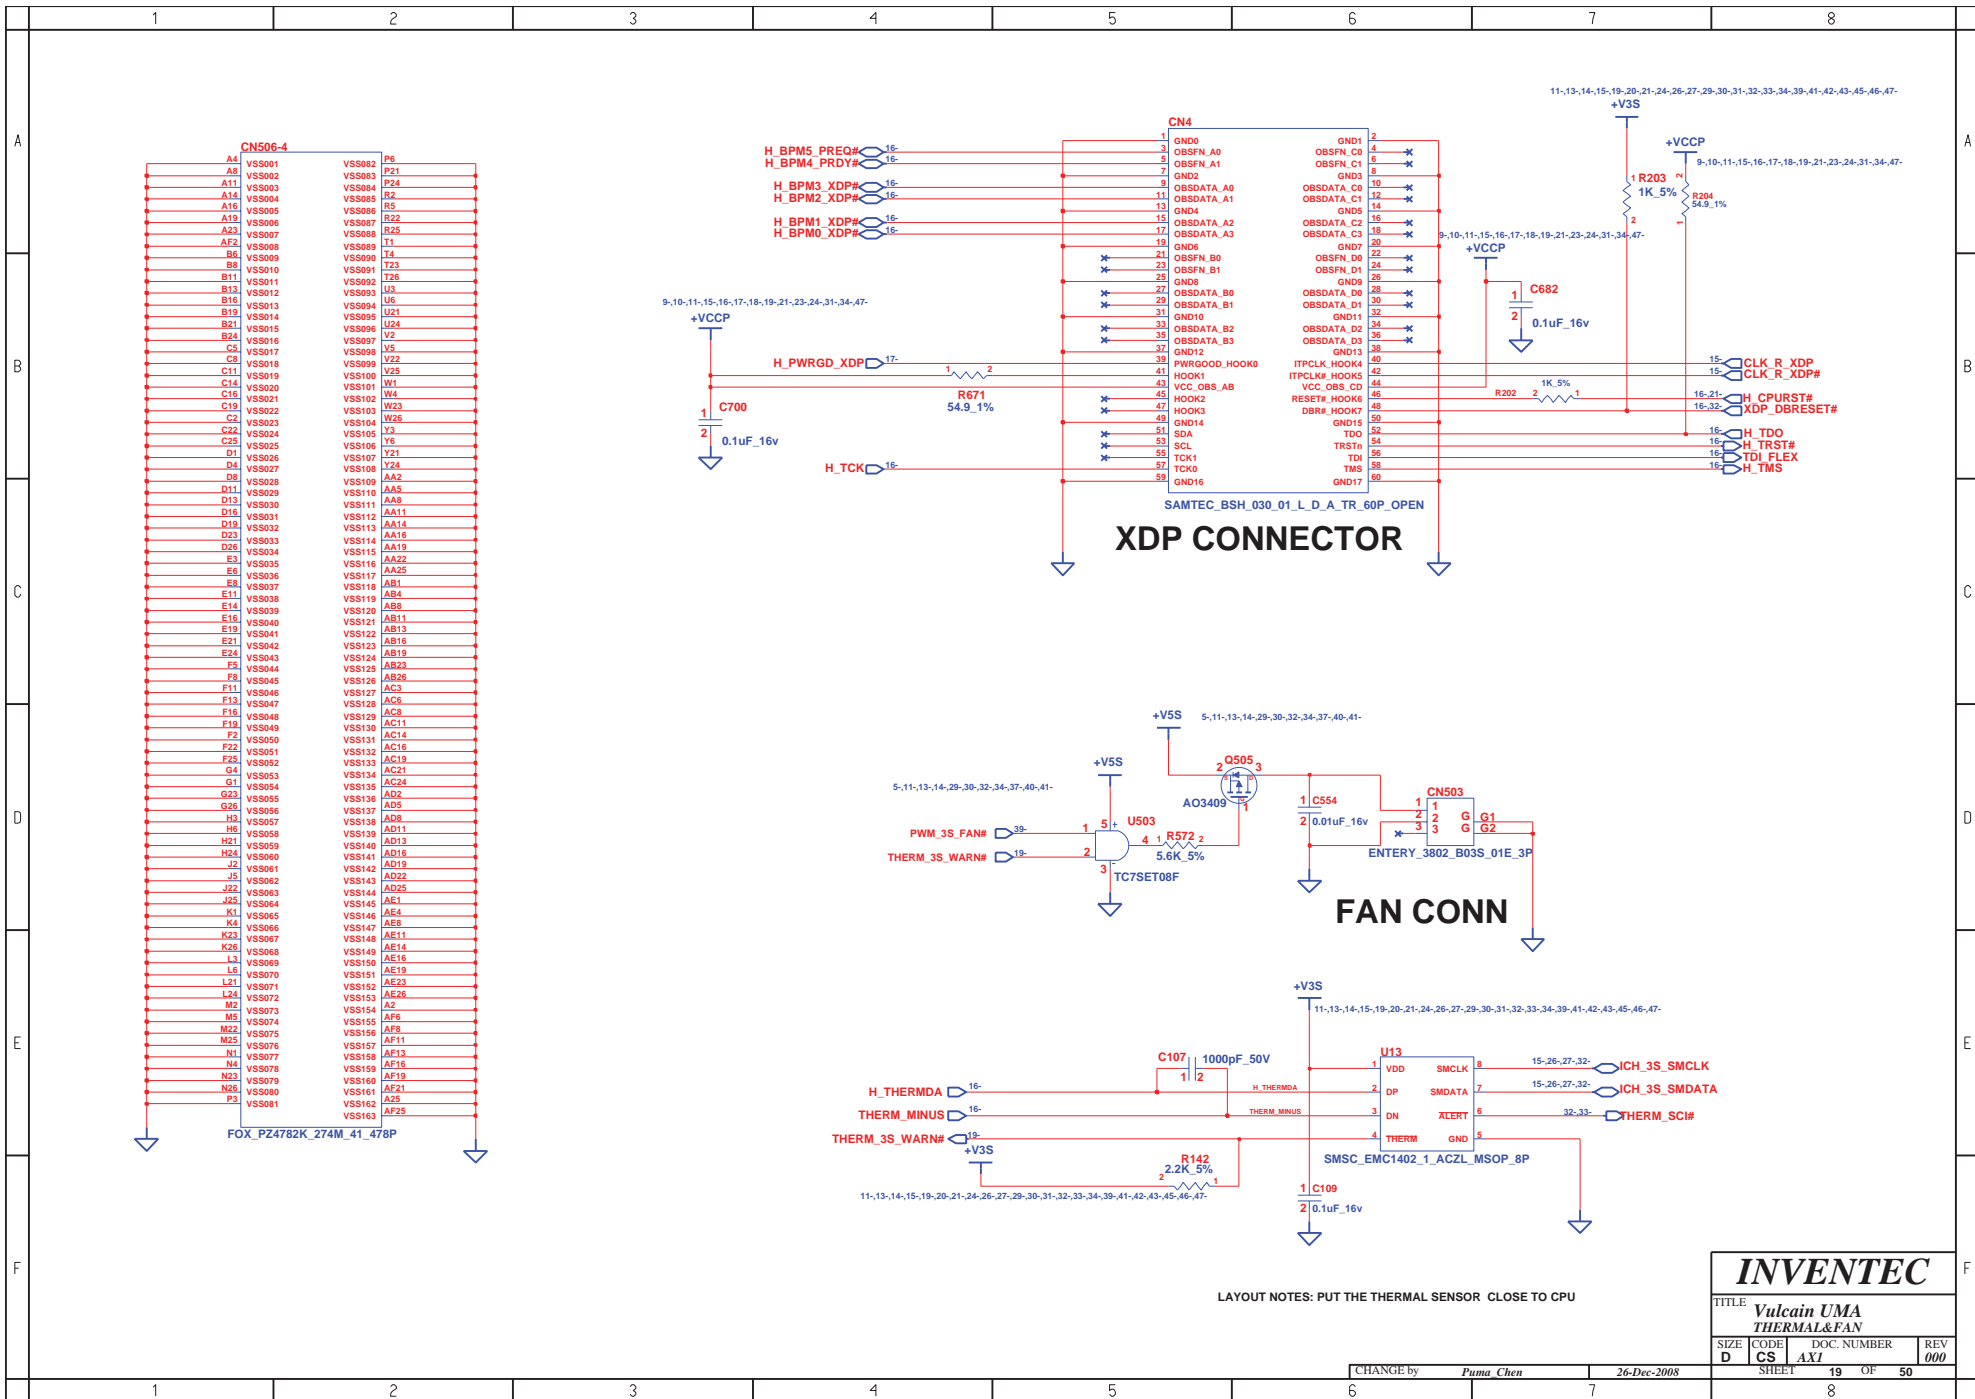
1 2 3 4 5 6 7 8

A B C D E F

CN506-4

| | | | |
|---|---|---|---|
| A4 | VSS001 | VSS082 | P6 |
| A8 | VSS002 | VSS083 | P21 |
| A11 | VSS003 | VSS084 | P24 |
| A14 | VSS004 | VSS085 | R2 |
| A16 | VSS005 | VSS086 | R5 |
| A19 | VSS006 | VSS087 | R22 |
| A23 | VSS007 | VSS088 | R25 |
| AF2 | VSS008 | VSS089 | T1 |
| B6 | VSS009 | VSS090 | T4 |
| B8 | VSS010 | VSS091 | T23 |
| B11 | VSS011 | VSS092 | T26 |
| B13 | VSS012 | VSS093 | U3 |
| B16 | VSS013 | VSS094 | U6 |
| B19 | VSS014 | VSS095 | U21 |
| B21 | VSS015 | VSS096 | U24 |
| B24 | VSS016 | VSS097 | V2 |
| C5 | VSS017 | VSS098 | V5 |
| C8 | VSS018 | VSS099 | V22 |
| C11 | VSS019 | VSS100 | V25 |
| C14 | VSS020 | VSS101 | W1 |
| C16 | VSS021 | VSS102 | W4 |
| C19 | VSS022 | VSS103 | W23 |
| C2 | VSS023 | VSS104 | W26 |
| C22 | VSS024 | VSS105 | Y3 |
| C25 | VSS025 | VSS106 | Y6 |
| D1 | VSS026 | VSS107 | Y21 |
| D4 | VSS027 | VSS108 | Y24 |
| D8 | VSS028 | VSS109 | AA2 |
| D11 | VSS029 | VSS110 | AA5 |
| D13 | VSS030 | VSS111 | AA8 |
| D16 | VSS031 | VSS112 | AA11 |
| D19 | VSS032 | VSS113 | AA14 |
| D23 | VSS033 | VSS114 | AA16 |
| D26 | VSS034 | VSS115 | AA19 |
| E3 | VSS035 | VSS116 | AA22 |
| E6 | VSS036 | VSS117 | AA25 |
| E8 | VSS037 | VSS118 | AB1 |
| E11 | VSS038 | VSS119 | AB4 |
| E14 | VSS039 | VSS120 | AB8 |
| E16 | VSS040 | VSS121 | AB11 |
| E19 | VSS041 | VSS122 | AB13 |
| E21 | VSS042 | VSS123 | AB16 |
| E24 | VSS043 | VSS124 | AB19 |
| F5 | VSS044 | VSS125 | AB23 |
| F8 | VSS045 | VSS126 | AB26 |
| F11 | VSS046 | VSS127 | AC3 |
| F13 | VSS047 | VSS128 | AC6 |
| F16 | VSS048 | VSS129 | AC8 |
| F19 | VSS049 | VSS130 | AC11 |
| F2 | VSS050 | VSS131 | AC14 |
| F22 | VSS051 | VSS132 | AC16 |
| F25 | VSS052 | VSS133 | AC19 |
| G4 | VSS053 | VSS134 | AC21 |
| G1 | VSS054 | VSS135 | AC24 |
| G23 | VSS055 | VSS136 | AD2 |
| G26 | VSS056 | VSS137 | AD5 |
| H3 | VSS057 | VSS138 | AD8 |
| H6 | VSS058 | VSS139 | AD11 |
| H21 | VSS059 | VSS140 | AD13 |
| H24 | VSS060 | VSS141 | AD16 |
| J2 | VSS061 | VSS142 | AD19 |
| J5 | VSS062 | VSS143 | AD22 |
| J22 | VSS063 | VSS144 | AD25 |
| J25 | VSS064 | VSS145 | AE1 |
| K1 | VSS065 | VSS146 | AE4 |
| K4 | VSS066 | VSS147 | AE8 |
| K23 | VSS067 | VSS148 | AE11 |
| K26 | VSS068 | VSS149 | AE14 |
| L3 | VSS069 | VSS150 | AE16 |
| L6 | VSS070 | VSS151 | AE19 |
| L21 | VSS071 | VSS152 | AE23 |
| L24 | VSS072 | VSS153 | AE26 |
| M2 | VSS073 | VSS154 | A2 |
| M5 | VSS074 | VSS155 | AF6 |
| M22 | VSS075 | VSS156 | AF8 |
| M25 | VSS076 | VSS157 | AF11 |
| N1 | VSS077 | VSS158 | AF13 |
| N4 | VSS078 | VSS159 | AF16 |
| N23 | VSS079 | VSS160 | AF19 |
| N26 | VSS080 | VSS161 | AF21 |
| P3 | VSS081 | VSS162 | A25 |
| | | VSS163 | AF25 |

FOX_PZ4782K_274M_41_478P

CN4
H_BPM5_PREQ# 16-
H_BPM4_PRDY# 16-
H_BPM3_XDP# 16-
H_BPM2_XDP# 16-
H_BPM1_XDP# 16-
H_BPM0_XDP# 16-
1 GND0 GND1 2
3 OBSFN_A0 OBSFN_C0 4
5 OBSFN_A1 OBSFN_C1 6
7 GND2 GND3 8
9 OBSDATA_A0 OBSDATA_C0 10
11 OBSDATA_A1 OBSDATA_C1 12
13 GND4 GND5 14
15 OBSDATA_A2 OBSDATA_C2 16
17 OBSDATA_A3 OBSDATA_C3 18
19 GND6 GND7 20
21 OBSFN_B0 OBSFN_D0 22
23 OBSFN_B1 OBSFN_D1 24
25 GND8 GND9 26
27 OBSDATA_B0 OBSDATA_D0 28
29 OBSDATA_B1 OBSDATA_D1 30
31 GND10 GND11 32
33 OBSDATA_B2 OBSDATA_D2 34
35 OBSDATA_B3 OBSDATA_D3 36
37 GND12 GND13 38
39 PWRGOOD_HOOK0 ITPCLK_HOOK4 40
41 HOOK1 ITPCLK#_HOOK5 42
43 VCC_OBS_AB VCC_OBS_CD 44
45 HOOK2 RESET#_HOOK6 46
47 HOOK3 DBR#_HOOK7 48
49 GND14 GND15 50
51 SDA TDO 52
53 SCL TRSTn 54
55 TCK1 TDI 56
57 TCK0 TMS 58
59 GND16 GND17 60
SAMTEC_BSH_030_01_L_D_A_TR_60P_OPEN
XDP CONNECTOR

9-,10-,11-,15-,16-,17-,18-,19-,21-,23-,24-,31-,34-,47-
+VCCP
H_PWRGD_XDP 17-
1 2
R671
54.9_1%
C700
1 2
0.1uF_16v
H_TCK 16-

11-,13-,14-,15-,19-,20-,21-,24-,26-,27-,29-,30-,31-,32-,33-,34-,39-,41-,42-,43-,45-,46-,47-
+V3S
+VCCP
9-,10-,11-,15-,16-,17-,18-,19-,21-,23-,24-,31-,34-,47-
1 R203
1K_5%
2
R204
54.9_1%
9-,10-,11-,15-,16-,17-,18-,19-,21-,23-,24-,31-,34-,47-
+VCCP
1 C682
2 0.1uF_16v
R202 2 1K_5% 1
15- CLK_R_XDP
15- CLK_R_XDP#
16-,21- H_CPURST#
16-,32- XDP_DBRESET#
16- H_TDO
16- H_TRST#
16- TDI_FLEX
16- H_TMS

+V5S 5-,11-,13-,14-,29-,30-,32-,34-,37-,40-,41-
Q505
2 3
AO3409
1
+V5S
5-,11-,13-,14-,29-,30-,32-,34-,37-,40-,41-
U503
5 +
PWM_3S_FAN# 39- 1
THERM_3S_WARN# 19- 2
4 1 R572 2
5.6K_5%
3
TC7SET08F
1 C554
2 0.01uF_16v
CN503
1 1
2 2
3 3
G G1
G G2
ENTERY_3802_B03S_01E_3P
FAN CONN

+V3S
11-,13-,14-,15-,19-,20-,21-,24-,26-,27-,29-,30-,31-,32-,33-,34-,39-,41-,42-,43-,45-,46-,47-
C107 1000pF_50V
1 2
U13
H_THERMDA 16-
THERM_MINUS 16-
THERM_3S_WARN# 19-
H_THERMDA
THERM_MINUS
1 VDD SMCLK 8
2 DP SMDATA 7
3 DN ALERT 6
4 THERM GND 5
SMSC_EMC1402_1_ACZL_MSOP_8P
15-,26-,27-,32- ICH_3S_SMCLK
15-,26-,27-,32- ICH_3S_SMDATA
32-,33- THERM_SCI#
+V3S
R142
2.2K_5%
2 1
11-,13-,14-,15-,19-,20-,21-,24-,26-,27-,29-,30-,31-,32-,33-,34-,39-,41-,42-,43-,45-,46-,47-
1 C109
2 0.1uF_16v

LAYOUT NOTES: PUT THE THERMAL SENSOR CLOSE TO CPU

INVENTEC
TITLE
Vulcain UMA
THERMAL&FAN
SIZE D CODE CS DOC. NUMBER AX1 REV 000
CHANGE by Puma_Chen 26-Dec-2008 SHEET 19 OF 50